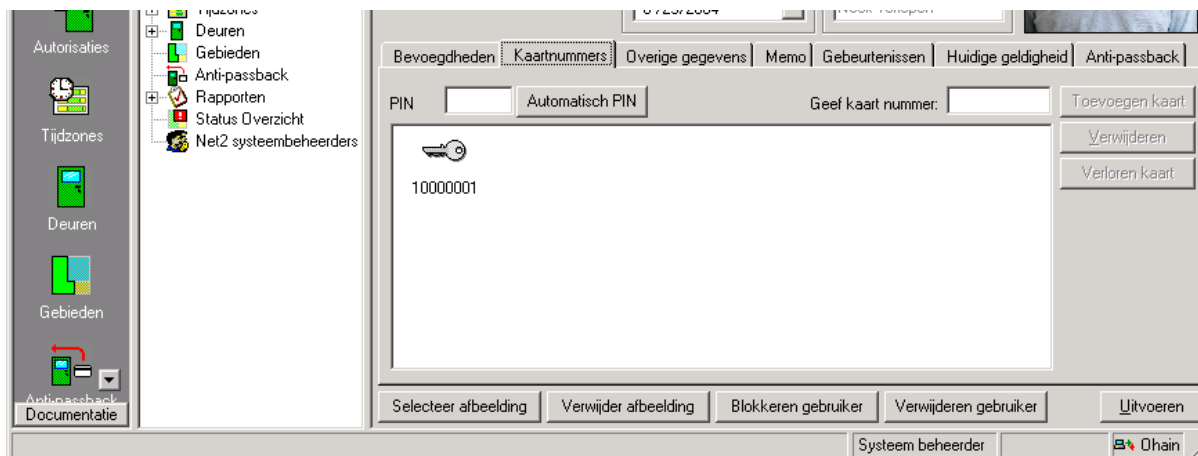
Autorisaties

Tijdzones

Deuren

Gebieden

Anti-passback

Documentatie

Tijdzones
Deuren
Gebieden
Anti-passback
Rapporten
Status Overzicht
Net2 systeembeheerders

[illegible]

Bevoegdheden | Kaartnummers | Overige gegevens | Memo | Gebeurtenissen | Huidige geldigheid | Anti-passback

PIN | Automatisch PIN | Geef kaart nummer: | Toevoegen kaart

Verwijderen

Verloren kaart

10000001

Selecteer afbeelding | Verwijder afbeelding | Blokkeren gebruiker | Verwijderen gebruiker | Uitvoeren

Systeem beheerder | Ohain